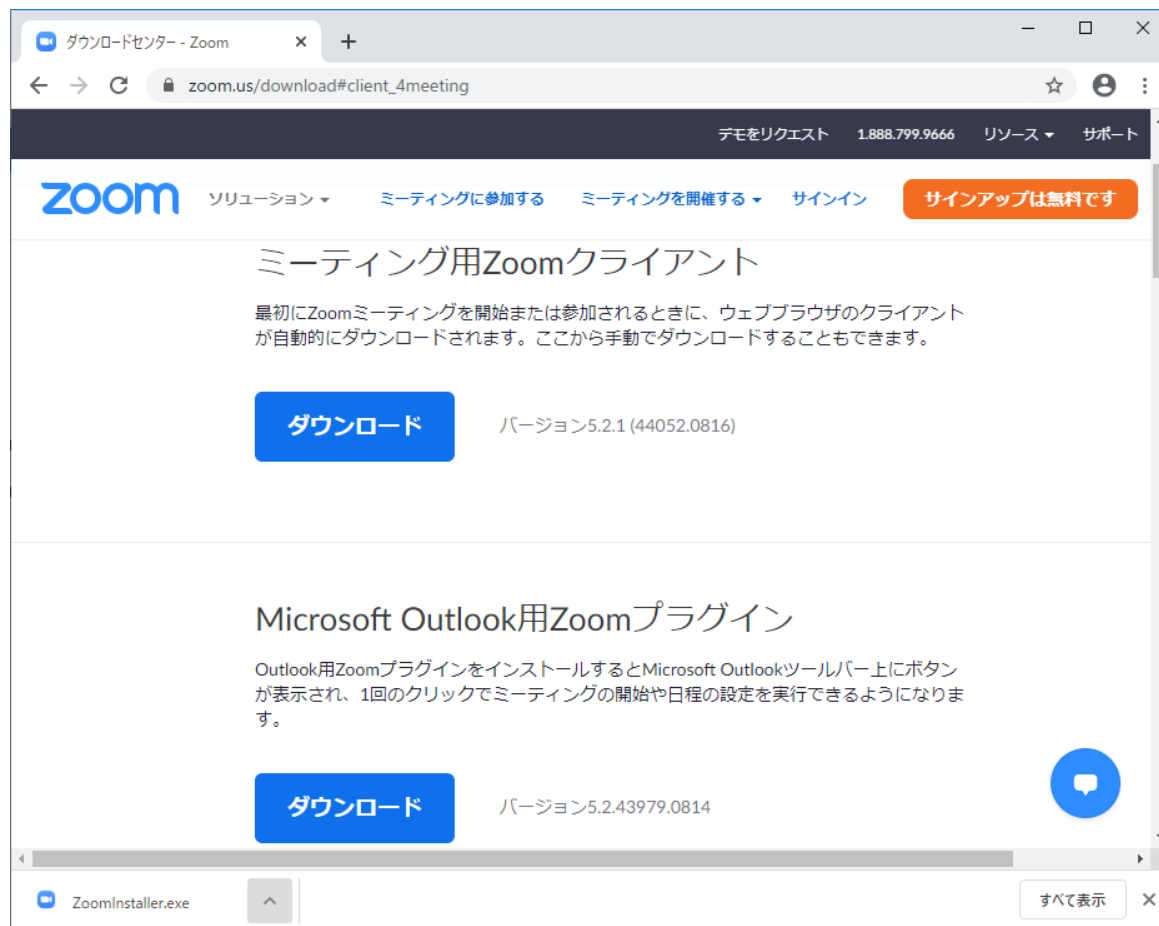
ダウンロードセンター - Zoom

zoom.us/download#client_4meeting

デモをリクエスト 1.888.799.9666 リソース サポート

zoom ソリューション ミーティングに参加する ミーティングを開催する サインイン サインアップは無料です

ミーティング用Zoomクライアント

最初にZoomミーティングを開始または参加されるときに、ウェブブラウザのクライアントが自動的にダウンロードされます。ここから手動でダウンロードすることもできます。

ダウンロード

バージョン5.2.1 (44052.0816)

Microsoft Outlook用Zoomプラグイン

Outlook用ZoomプラグインをインストールするとMicrosoft Outlookツールバー上にボタンが表示され、1回のクリックでミーティングの開始や日程の設定を実行できるようになります。

ダウンロード

バージョン5.2.43979.0814

ZoomInstaller.exe

すべて表示